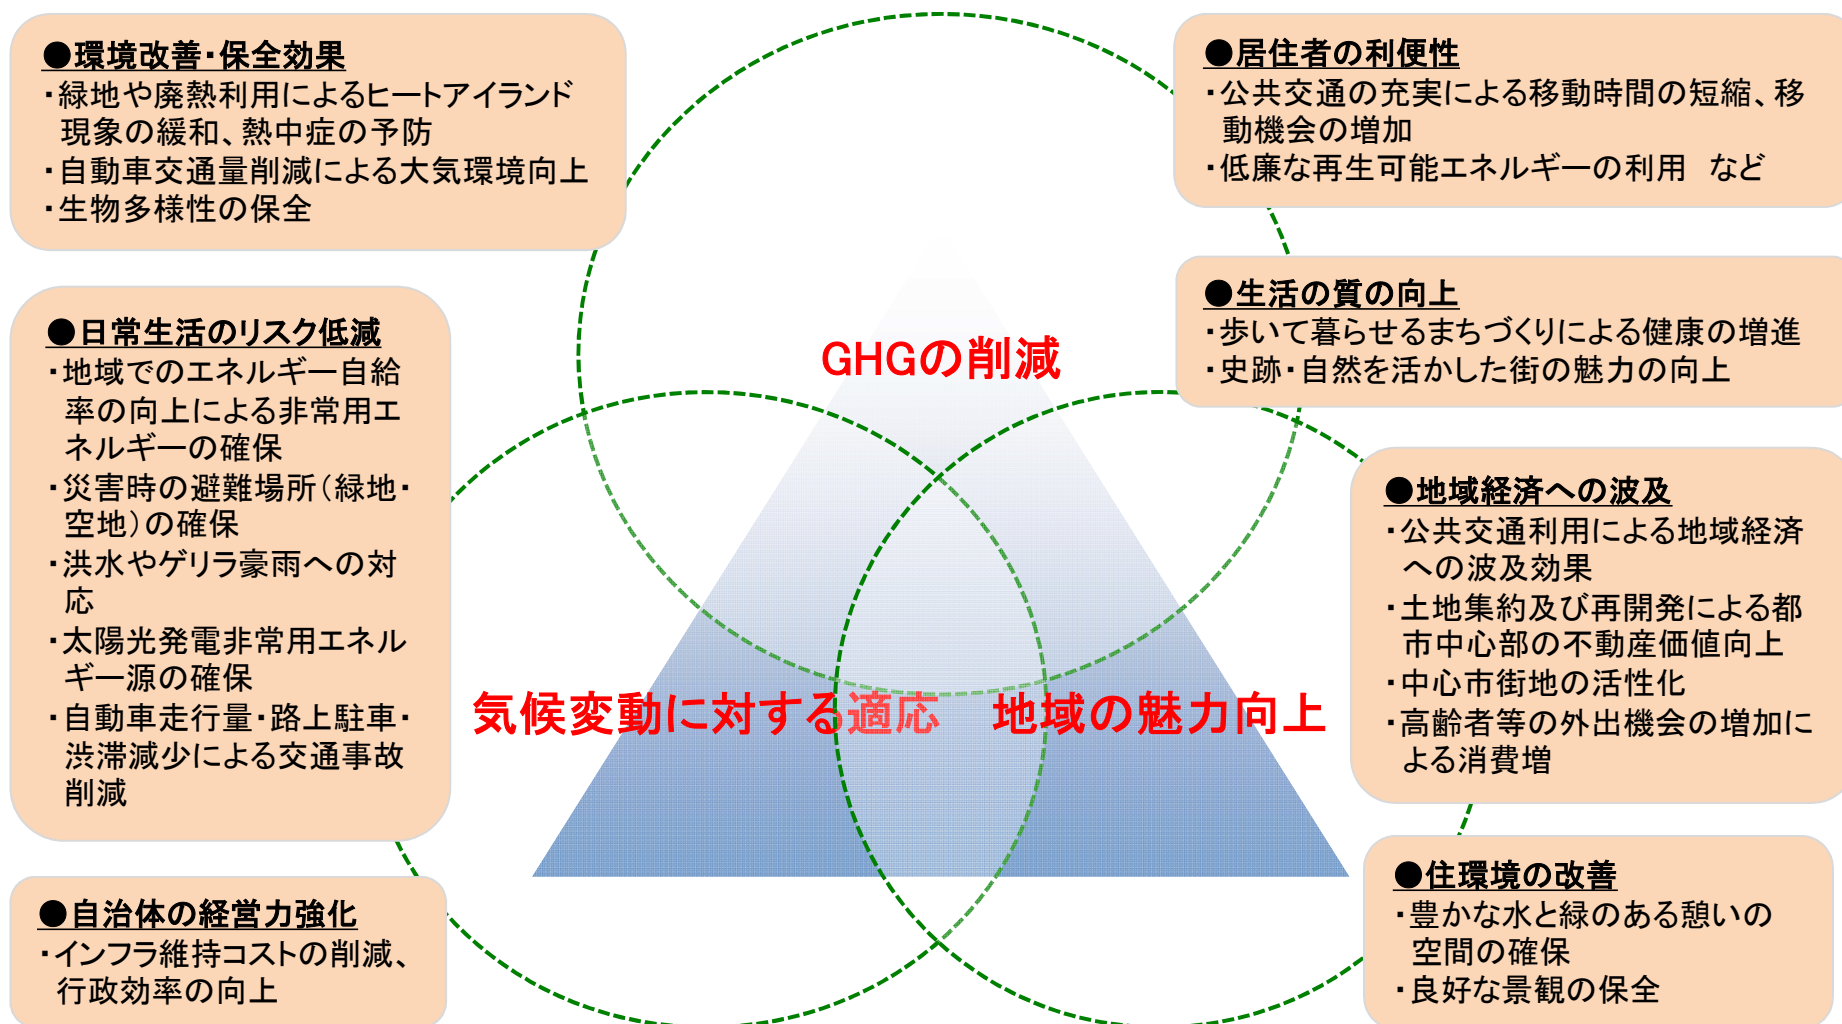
●環境改善・保全効果
・緑地や廃熱利用によるヒートアイランド現象の緩和、熱中症の予防
・自動車交通量削減による大気環境向上
・生物多様性の保全

●日常生活のリスク低減
・地域でのエネルギー自給率の向上による非常用エネルギーの確保
・災害時の避難場所(緑地・空地)の確保
・洪水やゲリラ豪雨への対応
・太陽光発電非常用エネルギー源の確保
・自動車走行量・路上駐車・渋滞減少による交通事故削減

●自治体の経営力強化
・インフラ維持コストの削減、行政効率の向上

GHGの削減

気候変動に対する適応

地域の魅力向上

●居住者の利便性
・公共交通の充実による移動時間の短縮、移動機会の増加
・低廉な再生可能エネルギーの利用 など

●生活の質の向上
・歩いて暮らせるまちづくりによる健康の増進
・史跡・自然を活かした街の魅力の向上

●地域経済への波及
・公共交通利用による地域経済への波及効果
・土地集約及び再開発による都市中心部の不動産価値向上
・中心市街地の活性化
・高齢者等の外出機会の増加による消費増

●住環境の改善
・豊かな水と緑のある憩いの空間の確保
・良好な景観の保全